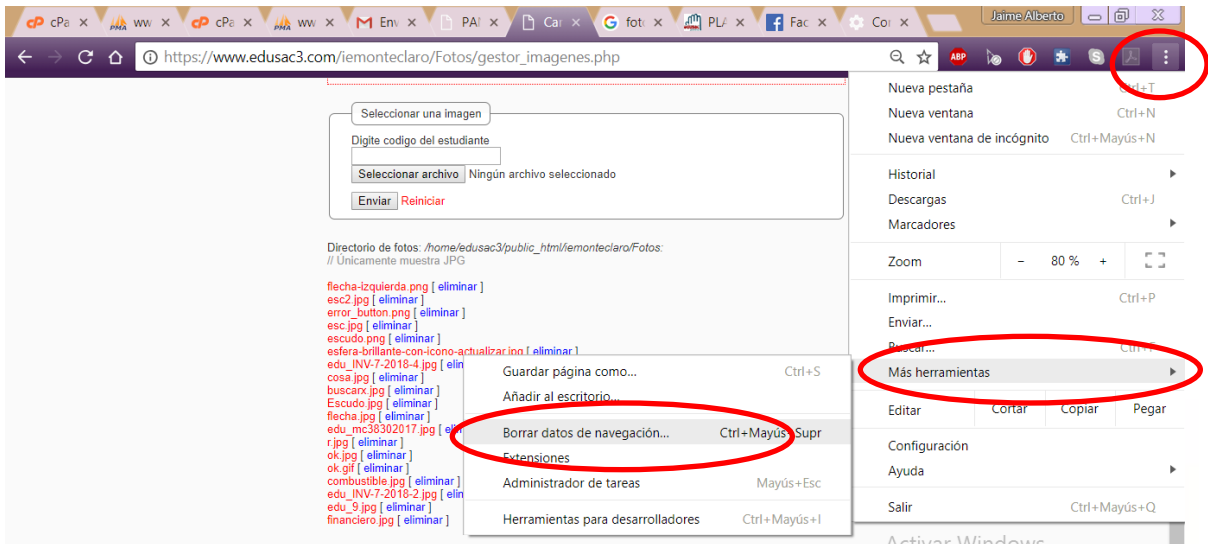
cPa ×  ww ×  cPa ×  ww ×  Env ×  PAI ×  Car ×  foto ×  PLA ×  Fac ×  Cor ×
Jaime Alberto

https://www.edusac3.com/iemonteclaro/Fotos/gestor_imagenes.php

Seleccionar una imagen
Digite codigo del estudiante
Seleccionar archivo Ningún archivo seleccionado
Enviar Reiniciar

Directorio de fotos: /home/edusac3/public_html/iemonteclaro/Fotos:
// Únicamente muestra JPG

flecha-izquierda.png [ eliminar ]
esc2.jpg [ eliminar ]
error_button.png [ eliminar ]
esc.jpg [ eliminar ]
escudo.png [ eliminar ]
esfera-brillante-con-icono-actualizar.jpg [ eliminar ]
edu_INV-7-2018-4.jpg [ elim
cosa.jpg [ eliminar ]
buscarx.jpg [ eliminar ]
Escudo.jpg [ eliminar ]
flecha.jpg [ eliminar ]
edu_mc38302017.jpg [ elim
r.jpg [ eliminar ]
ok.jpg [ eliminar ]
ok.gif [ eliminar ]
combustible.jpg [ eliminar ]
edu_INV-7-2018-2.jpg [ elim
edu_9.jpg [ eliminar ]
financiero.jpg [ eliminar ]

Guardar página como... Ctrl+S
Añadir al escritorio...
Borrar datos de navegación... Ctrl+Mayús+Supr
Extensiones
Administrador de tareas Mayús+Esc
Herramientas para desarrolladores Ctrl+Mayús+I

Nueva pestaña Ctrl+T
Nueva ventana Ctrl+N
Nueva ventana de incógnito Ctrl+Mayús+N
Historial
Descargas Ctrl+J
Marcadores
Zoom − 80 % +
Imprimir... Ctrl+P
Enviar...
Buscar... Ctrl+F
Más herramientas
Editar Cortar Copiar Pegar
Configuración
Ayuda
Salir Ctrl+Mayús+Q
Activar Windows